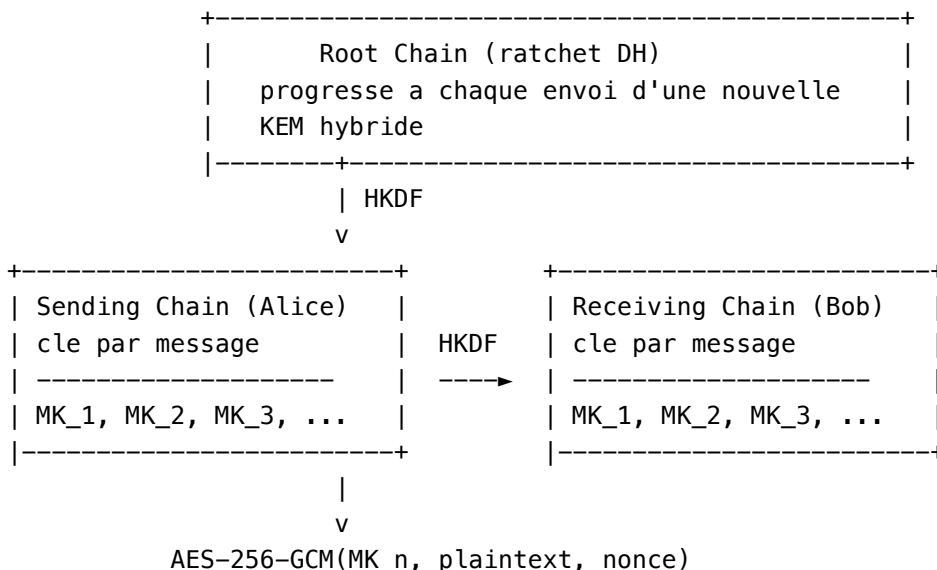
Root Chain (ratchet DH)
progresse a chaque envoi d'une nouvelle KEM hybride

| HKDF
v

Sending Chain (Alice)
cle par message
MK_1, MK_2, MK_3, ...

HKDF

Receiving Chain (Bob)
cle par message
MK_1, MK_2, MK_3, ...

|
v
AES-256-GCM(MK_n, plaintext, nonce)